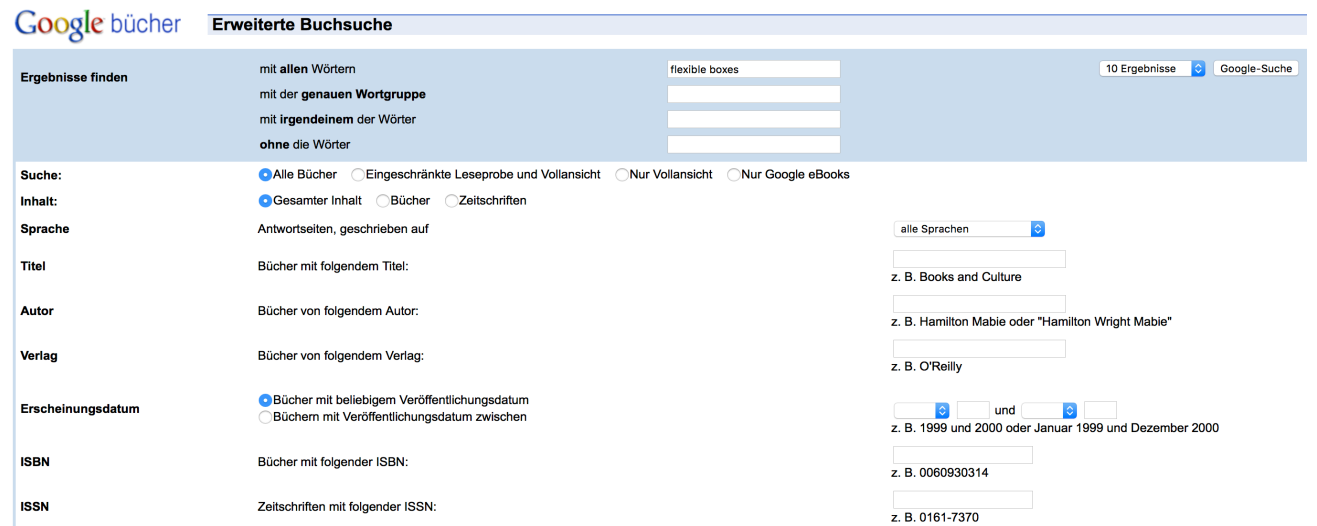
Google bücher Erweiterte Buchsuche

Ergebnisse finden

mit allen Wörtern flexible boxes

mit der genauen Wortgruppe

mit irgendeinem der Wörter

ohne die Wörter

10 Ergebnisse Google-Suche

Suche: Alle Bücher Eingeschränkte Leseprobe und Vollansicht Nur Vollansicht Nur Google eBooks

Inhalt: Gesamter Inhalt Bücher Zeitschriften

Sprache Antwortseiten, geschrieben auf alle Sprachen

Titel Bücher mit folgendem Titel: z. B. Books and Culture

Autor Bücher von folgendem Autor: z. B. Hamilton Mabie oder "Hamilton Wright Mabie"

Verlag Bücher von folgendem Verlag: z. B. O'Reilly

Erscheinungsdatum Bücher mit beliebigem Veröffentlichungsdatum Büchern mit Veröffentlichungsdatum zwischen und z. B. 1999 und 2000 oder Januar 1999 und Dezember 2000

ISBN Bücher mit folgender ISBN: z. B. 0060930314

ISSN Zeitschriften mit folgender ISSN: z. B. 0161-7370